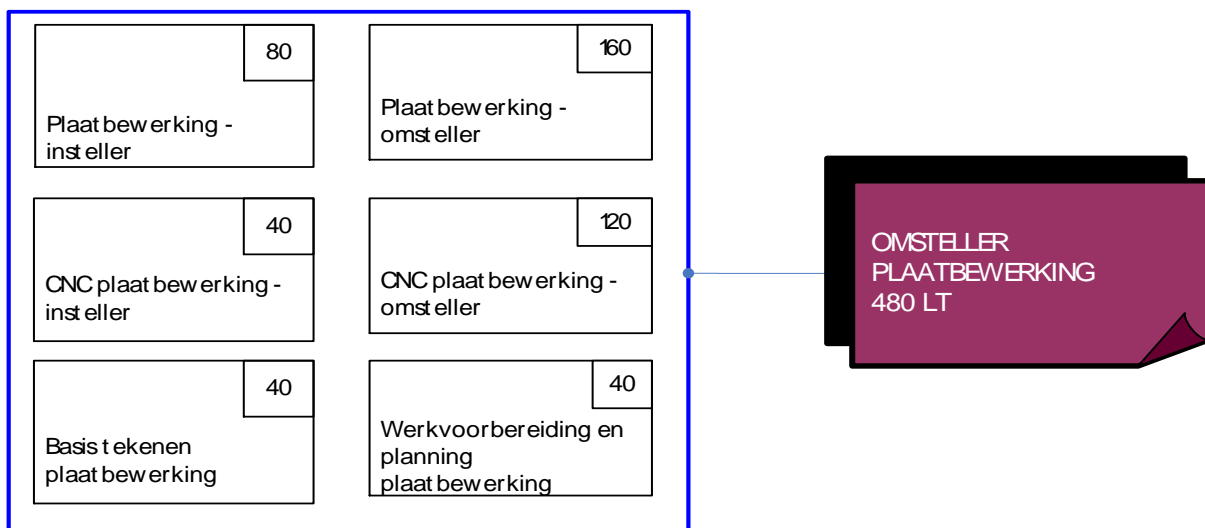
80

Plaatbewerking - insteller

160

Plaatbewerking - omsteller

40

CNC plaatbewerking - insteller

120

CNC plaatbewerking - omsteller

40

Basis tekenen plaatbewerking

40

Werkvoorbereiding en planning plaatbewerking

OMSTELLER PLAATBEWERKING 480 LT